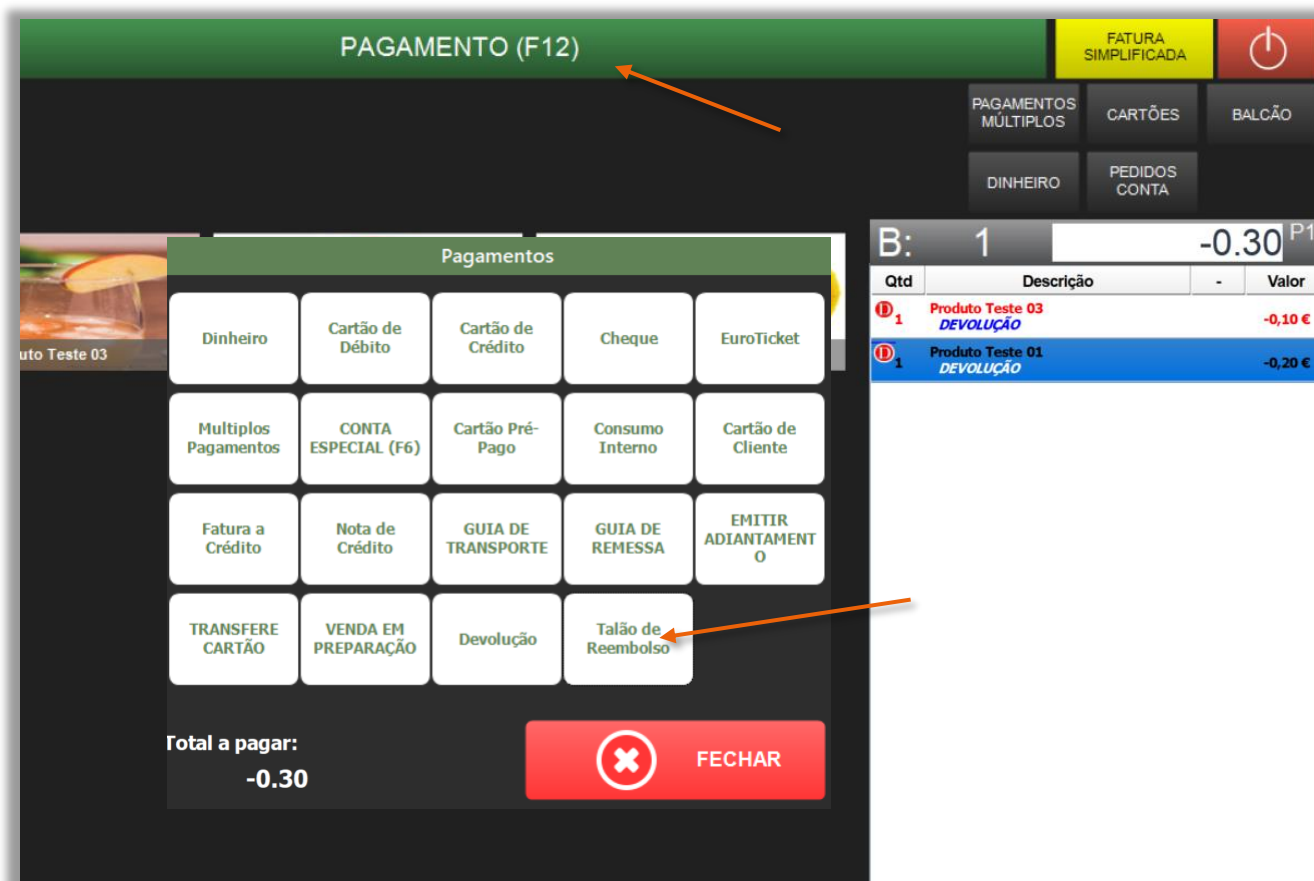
PAGAMENTO (F12)

FATURA SIMPLIFICADA

PAGAMENTOS MÚLTIPLOS

CARTÕES

BALCÃO

DINHEIRO

PEDIDOS CONTA

uto Teste 03

Pagamentos

| Dinheiro | Cartão de Débito | Cartão de Crédito | Cheque | EuroTicket |
|---|---|---|---|---|
| Multiplos Pagamentos | CONTA ESPECIAL (F6) | Cartão Pré-Pago | Consumo Interno | Cartão de Cliente |
| Fatura a Crédito | Nota de Crédito | GUIA DE TRANSPORTE | GUIA DE REMESSA | EMITIR ADIANTAMENTO |
| TRANSFERE CARTÃO | VENDA EM PREPARAÇÃO | Devolução | Talão de Reembolso | |

Total a pagar:
-0.30

FECHAR

B: 1 -0.30 P1

| Qtd | Descrição | - | Valor |
|---|---|---|---|
| 1 | Produto Teste 03 DEVOLUÇÃO | | -0,10 € |
| 1 | Produto Teste 01 DEVOLUÇÃO | | -0,20 € |